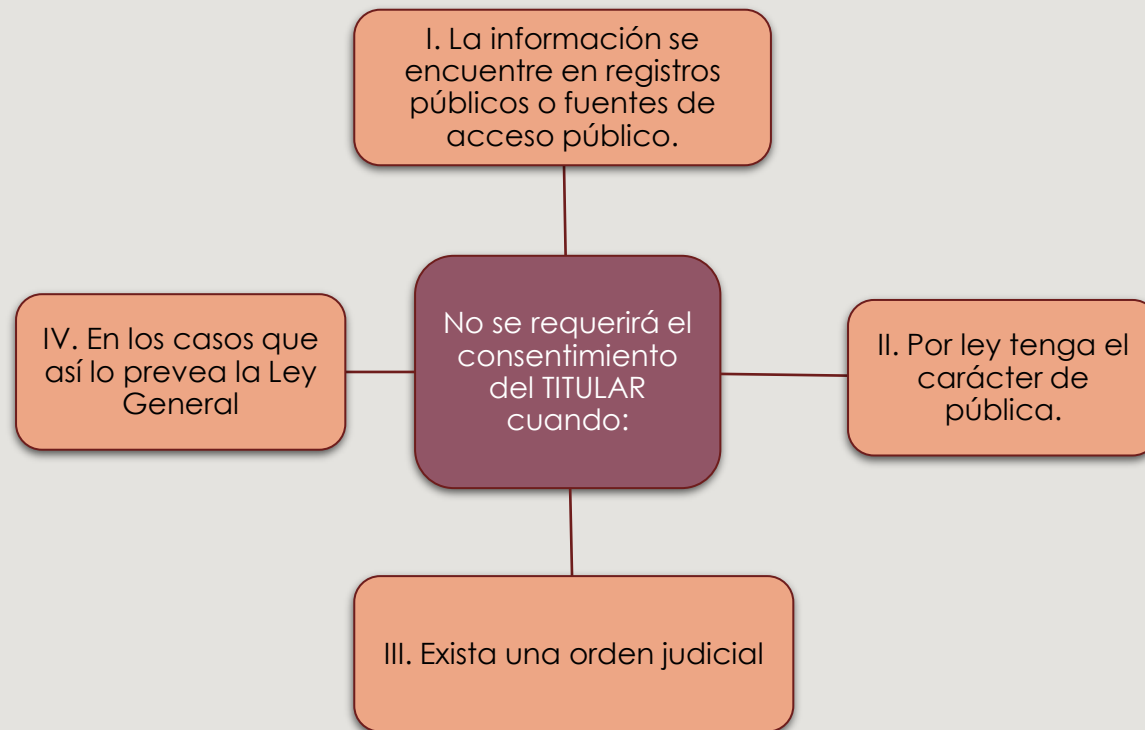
No se requerirá el consentimiento del TITULAR cuando:

I. La información se encuentre en registros públicos o fuentes de acceso público.

II. Por ley tenga el carácter de pública.

III. Exista una orden judicial

IV. En los casos que así lo prevea la Ley General